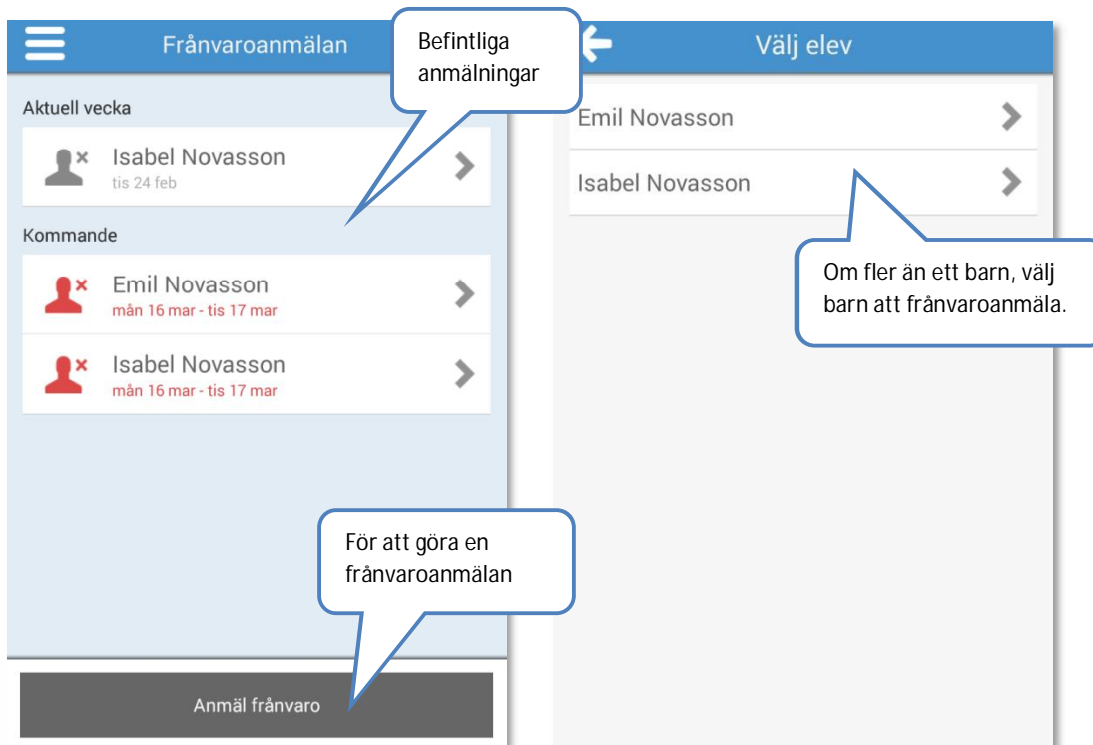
Frånvaroanmälan

Befintliga anmälningar

Aktuell vecka

Isabel Novasson
tis 24 feb

Kommande

Emil Novasson
mån 16 mar - tis 17 mar

Isabel Novasson
mån 16 mar - tis 17 mar

För att göra en frånvaroanmälan

Anmäl frånvaro

Välj elev

Emil Novasson

Isabel Novasson

Om fler än ett barn, välj barn att frånvaroanmäla.